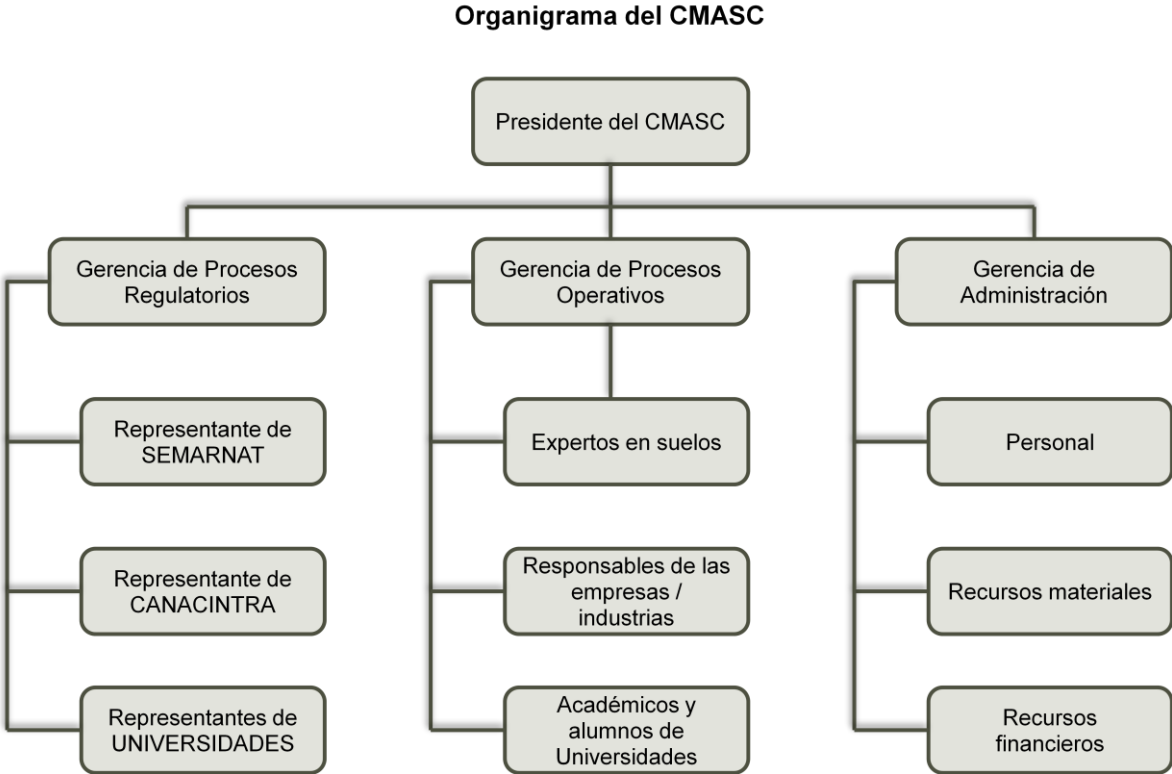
Organigrama del CMASC

Presidente del CMASC

Gerencia de Procesos Regulatorios

Representante de SEMARNAT

Representante de CANACINTRA

Representantes de UNIVERSIDADES

Gerencia de Procesos Operativos

Expertos en suelos

Responsables de las empresas / industrias

Académicos y alumnos de Universidades

Gerencia de Administración

Personal

Recursos materiales

Recursos financieros